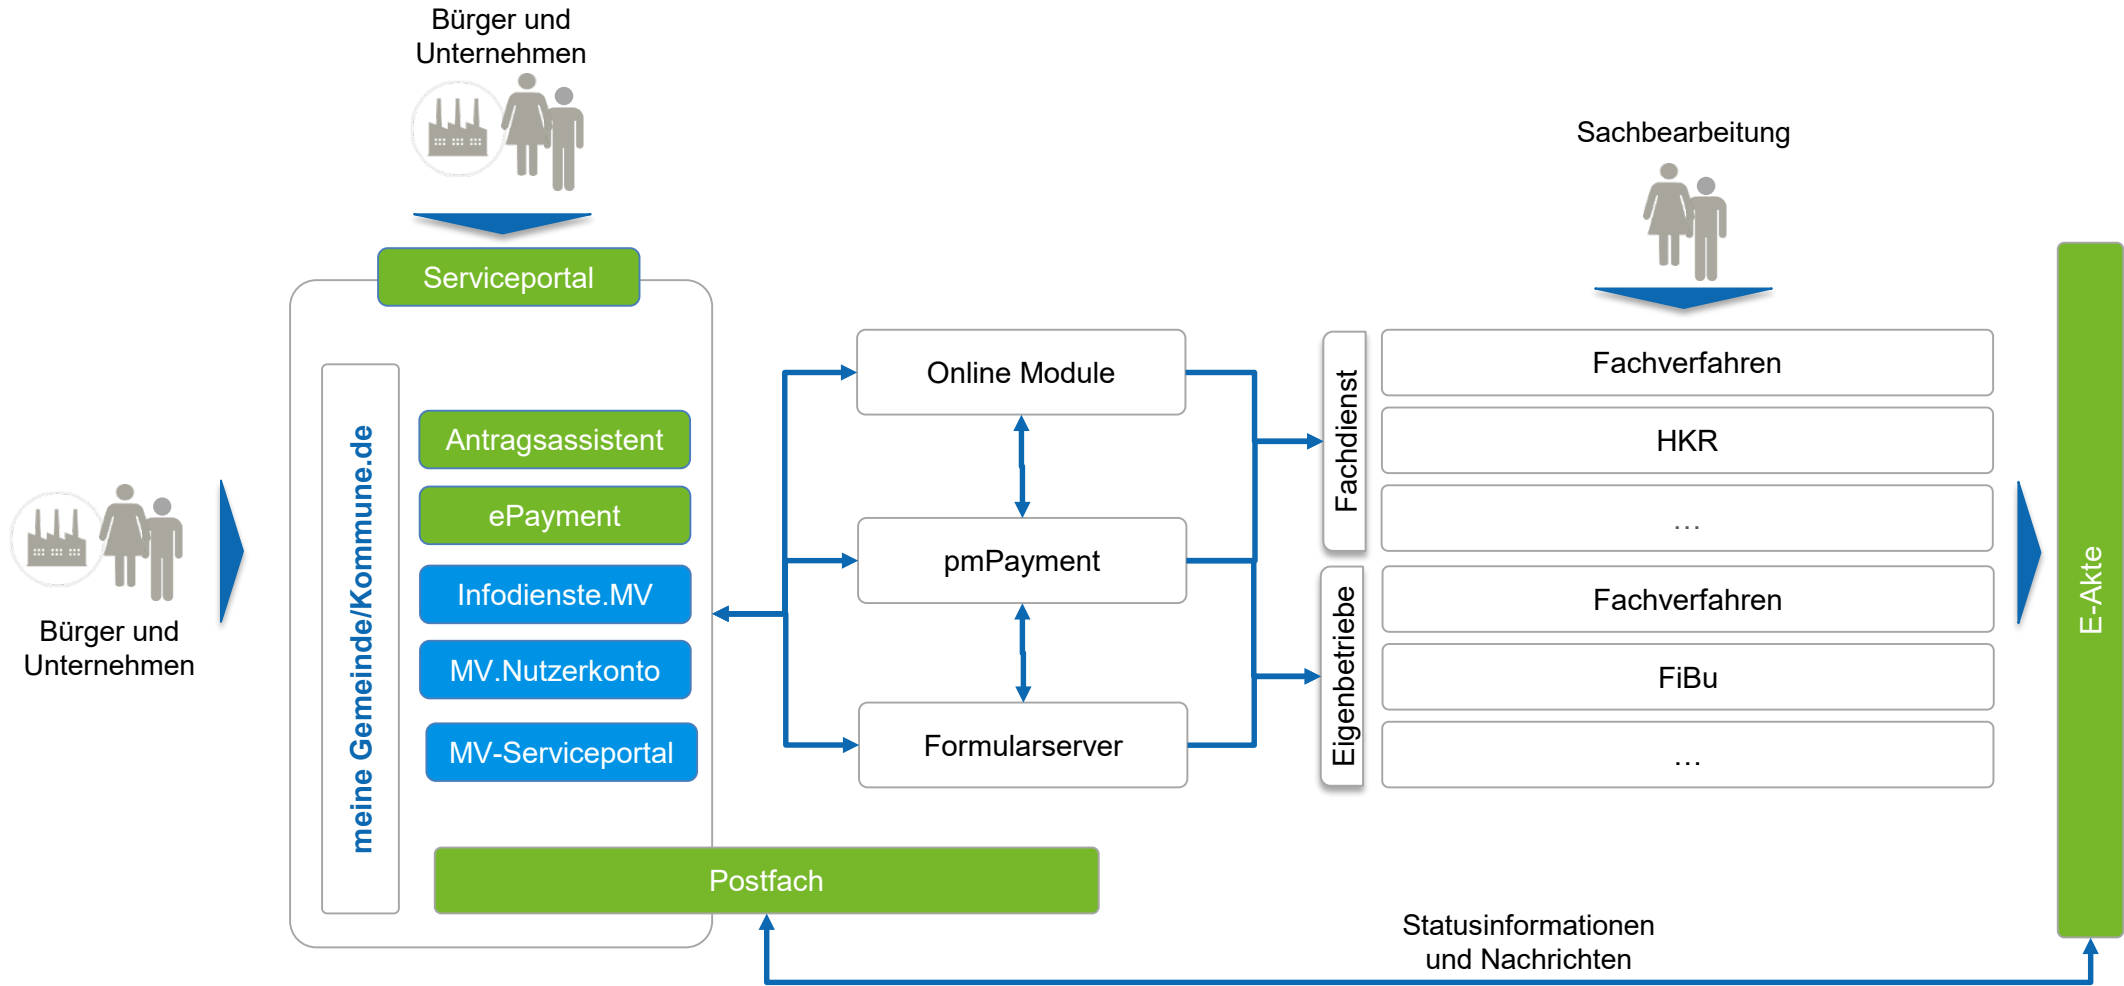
Bürger und Unternehmen

Sachbearbeitung

Serviceportal

meine Gemeinde/Kommune.de

Antragsassistent

ePayment

Infodienste.MV

MV.Nutzerkonto

MV-Serviceportal

Postfach

Bürger und Unternehmen

Online Module

pmPayment

Formularserver

Fachdienst

Eigenbetriebe

Fachverfahren

HKR

…

Fachverfahren

FiBu

…

E-Akte

Statusinformationen und Nachrichten